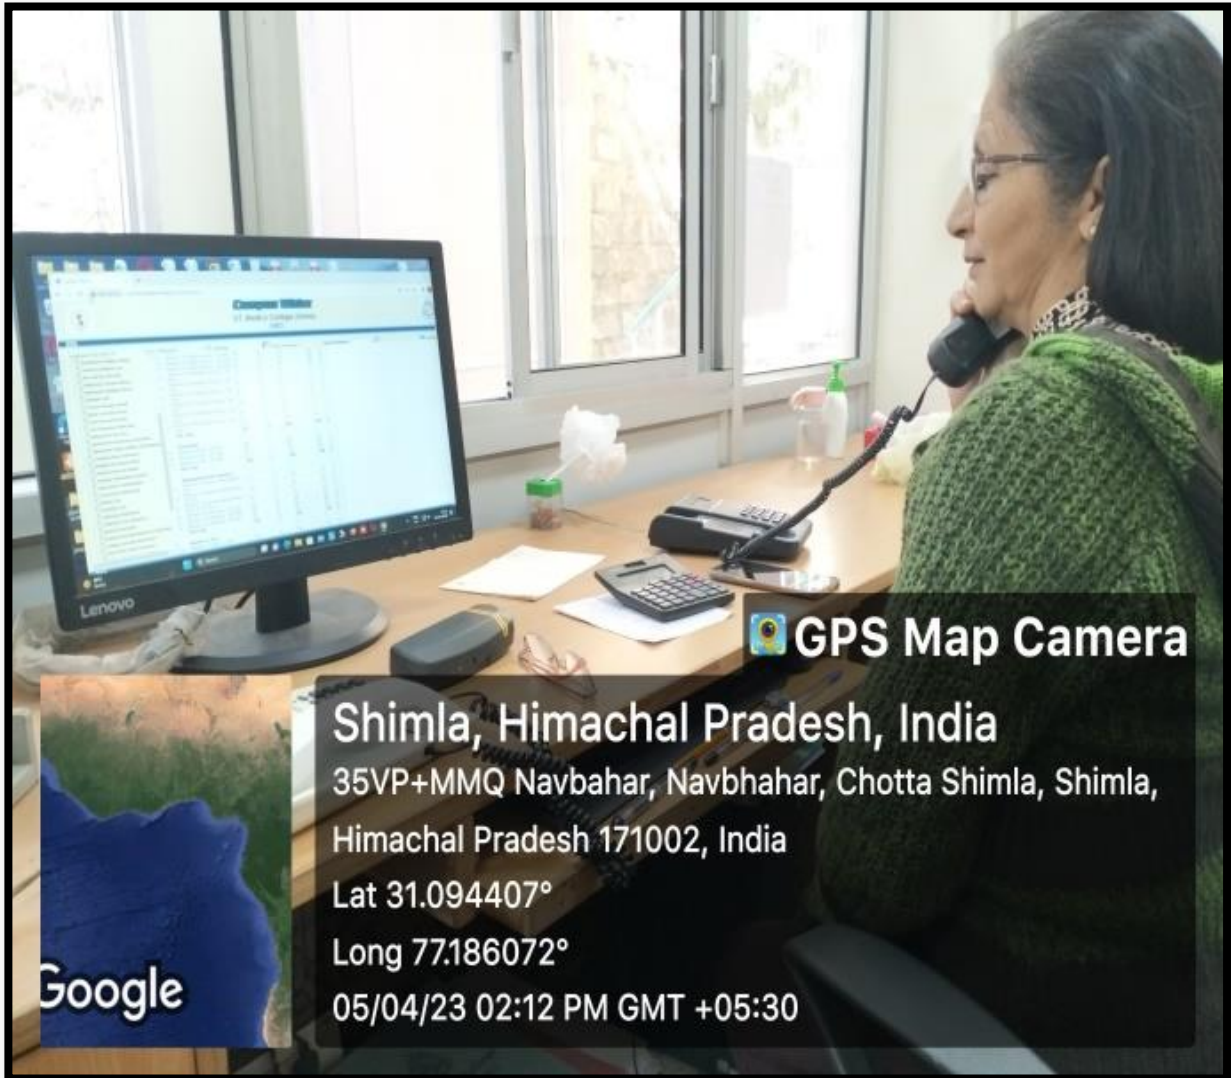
Lenovo

GPS Map Camera

Shimla, Himachal Pradesh, India

35VP+MMQ Navbahar, Navbhahar, Chotta Shimla, Shimla, Himachal Pradesh 171002, India

Lat 31.094407°

Long 77.186072°

05/04/23 02:12 PM GMT +05:30

Google